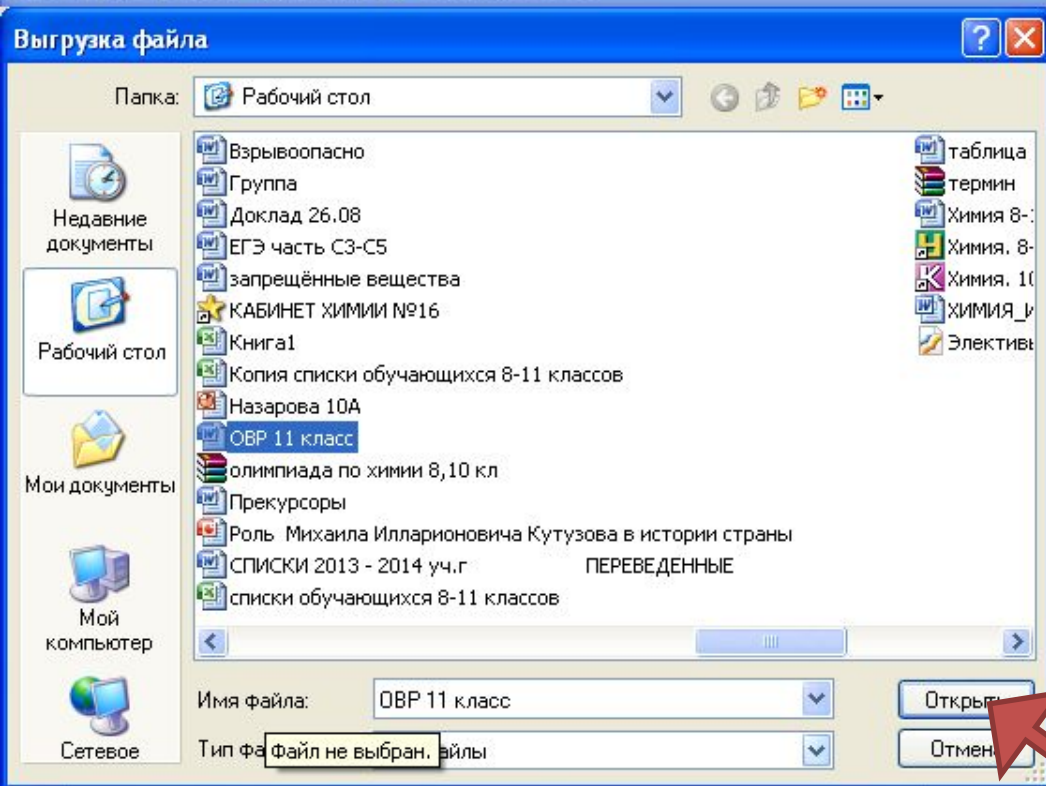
Выгрузка файла

Папка: Рабочий стол

Недавние документы

Рабочий стол

Мои документы

Мой компьютер

Сетевое

Взрывоопасно
Группа
Доклад 26.08
ЕГЭ часть С3-С5
запрещённые вещества
КАБИНЕТ ХИМИИ №16
Книга1
Копия списки обучающихся 8-11 классов
Назарова 10А
ОВР 11 класс
олимпиада по химии 8,10 кл
Прекурсоры
Роль Михаила Илларионовича Кутузова в истории страны
СПИСКИ 2013 - 2014 уч.г ПЕРЕВЕДЕННЫЕ
списки обучающихся 8-11 классов

таблица
термин
Химия 8-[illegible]
Химия. 8-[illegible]
Химия. 1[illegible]
ХИМИЯ_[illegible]
Электив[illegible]

Имя файла: ОВР 11 класс

Тип фа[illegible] Файл не выбран. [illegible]айлы

Откры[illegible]

Отмен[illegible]